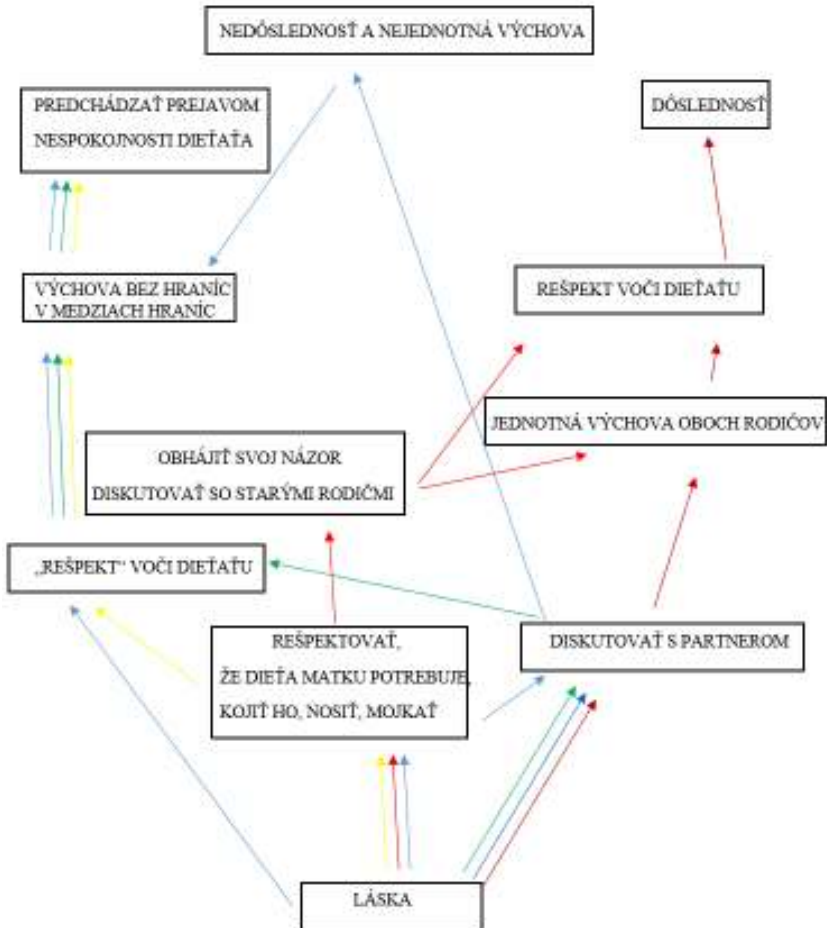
NEDÔSLEDNOSŤ A NEJEDNOTNÁ VÝCHOVA

PREDCHÁDZAŤ PREJAVOM NESPOKOJNOSTI DIEŤAŤA

DÔSLEDNOSŤ

VÝCHOVA BEZ HRANÍC V MEDZIACH HRANÍC

REŠPEKT VOČI DIEŤAŤU

JEDNOTNÁ VÝCHOVA OBOCH RODIČOV

OBHÁJIŤ SVOJ NÁZOR DISKUTOVAŤ SO STARÝMI RODIČMI

„REŠPEKT" VOČI DIEŤAŤU

REŠPEKTOVAŤ, ŽE DIEŤA MATKU POTREBUJE, KOJIŤ HO, NOSIŤ, MOJKAŤ

DISKUTOVAŤ S PARTNEROM

LÁSKA